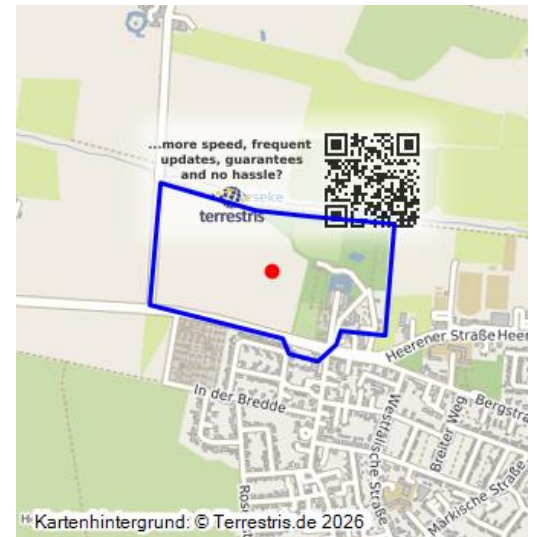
...more speed, frequent updates, guarantees and no hassle?

terrestris

Heerener Straße Heer

In der Bredde

Westfälische Straße

Breiter Weg

Bergstra

Märkische Straße

Ros

Kartenhintergrund: © Terrestris.de 2026